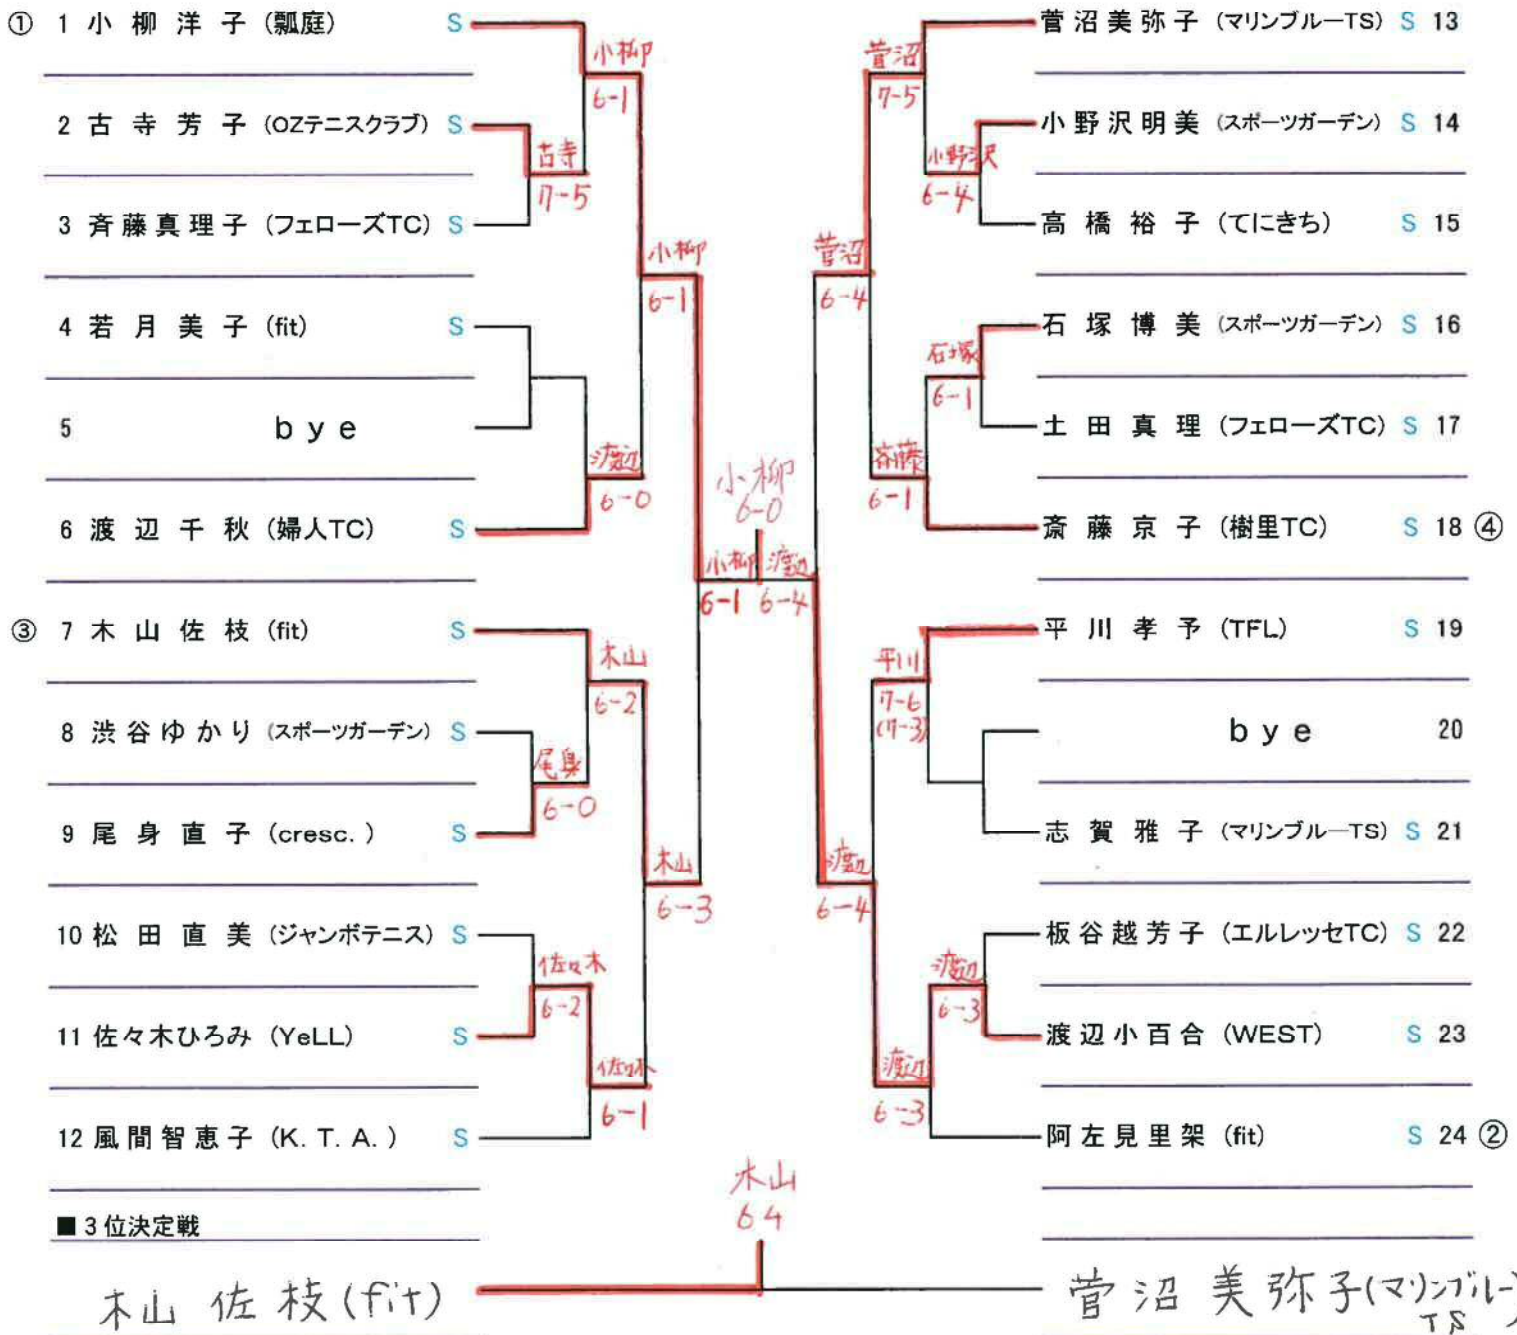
① 1 小柳洋子 (瓢庭) S
2 古寺芳子 (OZテニスクラブ) S
3 斉藤真理子 (フェローズTC) S
4 若月美子 (fit) S
5 bye
6 渡辺千秋 (婦人TC) S
③ 7 木山佐枝 (fit) S
8 渋谷ゆかり (スポーツガーデン) S
9 尾身直子 (cresc. ) S
10 松田直美 (ジャンボテニス) S
11 佐々木ひろみ (YeLL) S
12 風間智恵子 (K. T. A. ) S

菅沼美弥子 (マリンブルーTS) S 13
小野沢明美 (スポーツガーデン) S 14
高橋裕子 (てにきち) S 15
石塚博美 (スポーツガーデン) S 16
土田真理 (フェローズTC) S 17
斎藤京子 (樹里TC) S 18 ④
平川孝予 (TFL) S 19
bye 20
志賀雅子 (マリンブルーTS) S 21
板谷越芳子 (エルレッセTC) S 22
渡辺小百合 (WEST) S 23
阿左見里架 (fit) S 24 ②

小柳 6-1
古寺 7-5
小柳 6-1
渡辺 6-0
木山 6-2
尾身 6-0
木山 6-3
佐々木 6-2
佐々木 6-1
小柳 6-1
渡辺 6-4
小柳 6-0
菅沼 7-5
小野沢 6-4
菅沼 6-4
石塚 6-1
斎藤 6-1
平川 7-6 (7-3)
渡辺 6-4
渡辺 6-3
渡辺 6-3

■ 3位決定戦
木山 64
木山 佐枝 (fit)
菅沼 美弥子 (マリンブルーTS)